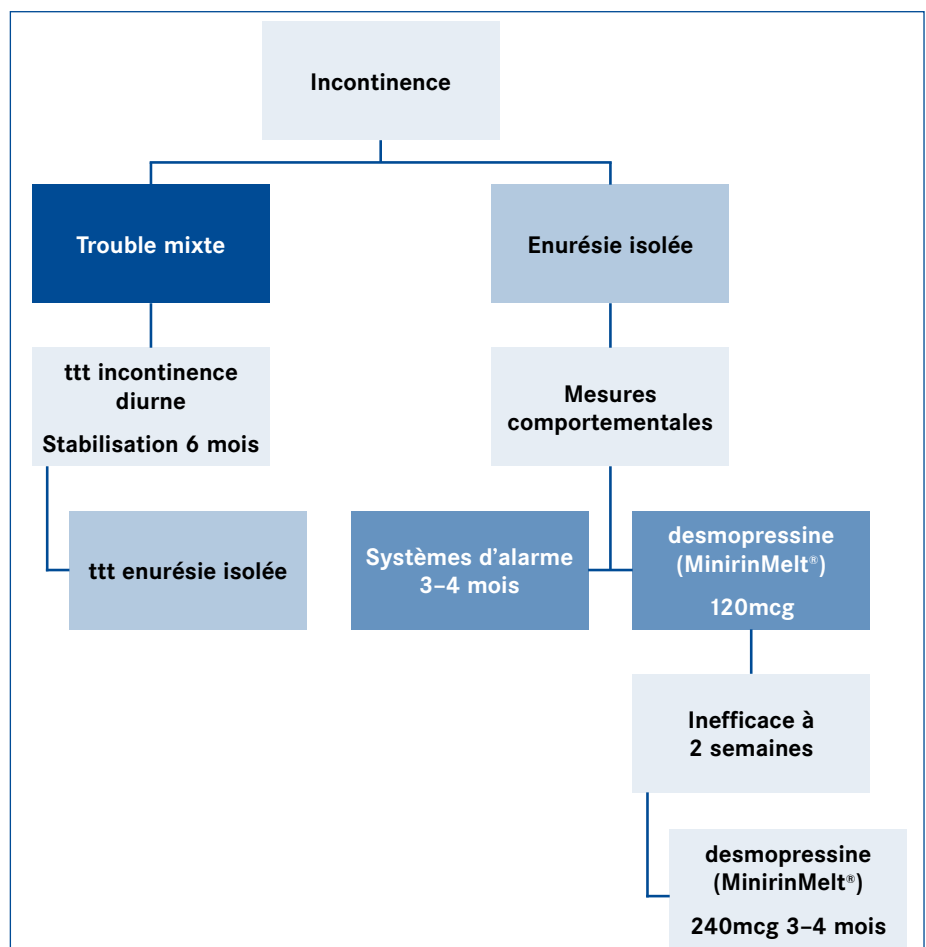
Incontinence

Trouble mixte

Enurésie isolée

ttt incontinence diurne

Stabilisation 6 mois

Mesures comportementales

ttt enurésie isolée

Systèmes d'alarme 3–4 mois

desmopressine (MinirinMelt®)

120mcg

Inefficace à 2 semaines

desmopressine (MinirinMelt®)

240mcg 3–4 mois